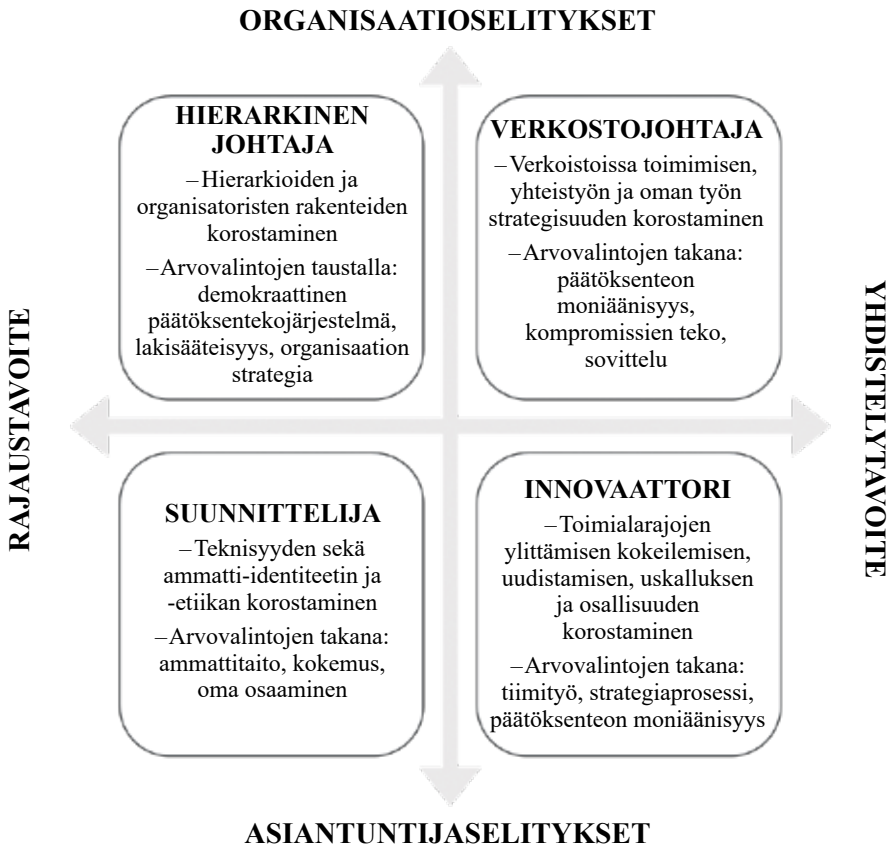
ORGANISAATIOSELITYKSET

HIERARKINEN JOHTAJA

–Hierarkioiden ja organisatoristen rakenteiden korostaminen

–Arvovalintojen taustalla: demokraattinen päätöksentekojärjestelmä, lakisääteisyys, organisaation strategia

VERKOSTOJOHTAJA

–Verkoistoissa toimimisen, yhteistyön ja oman työn strategisuuden korostaminen

–Arvovalintojen takana: päätöksenteon moniäänisyys, kompromissien teko, sovittelu

RAJAUSTAVOITE

YHDISTELYTAVOITE

SUUNNITTELIJA

–Teknisyyden sekä ammatti-identiteetin ja -etiikan korostaminen

–Arvovalintojen takana: ammattitaito, kokemus, oma osaaminen

INNOVAATTORI

–Toimialarajojen ylittämisen kokeilemisen, uudistamisen, uskalluksen ja osallisuuden korostaminen

–Arvovalintojen takana: tiimityö, strategiaprosessi, päätöksenteon moniäänisyys

ASIANTUNTIJASELITYKSET